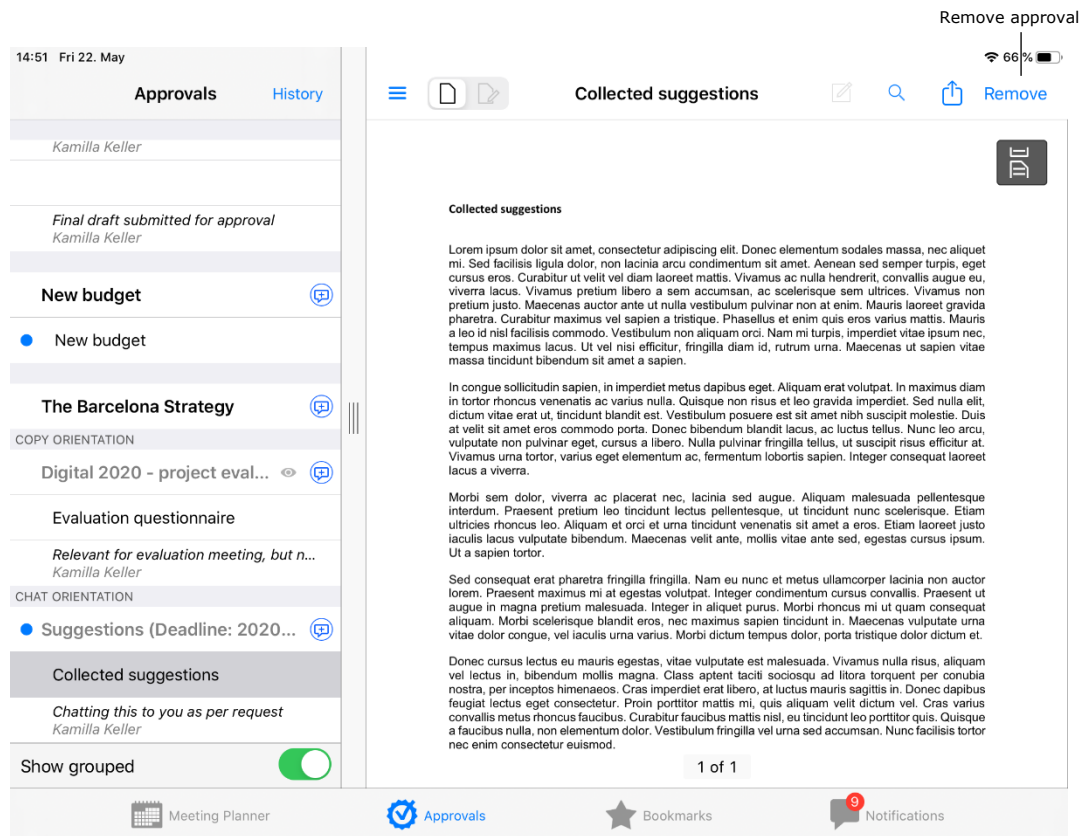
Remove approval

14:51 Fri 22. May

66 %

Approvals

History

Kamilla Keller

Final draft submitted for approval
Kamilla Keller

New budget

New budget

The Barcelona Strategy

COPY ORIENTATION

Digital 2020 - project eval...

Evaluation questionnaire

Relevant for evaluation meeting, but n...
Kamilla Keller

CHAT ORIENTATION

Suggestions (Deadline: 2020...

Collected suggestions

Chatting this to you as per request
Kamilla Keller

Show grouped

Collected suggestions

Remove

Collected suggestions

Lorem ipsum dolor sit amet, consectetur adipiscing elit. Donec elementum sodales massa, nec aliquet mi. Sed facilisis ligula dolor, non lacinia arcu condimentum sit amet. Aenean sed semper turpis, eget cursus eros. Curabitur ut velit vel diam laoreet mattis. Vivamus ac nulla hendrerit, convallis augue eu, viverra lacus. Vivamus pretium libero a sem accumsan, ac scelerisque sem ultrices. Vivamus non pretium justo. Maecenas auctor ante ut nulla vestibulum pulvinar non at enim. Mauris laoreet gravida pharetra. Curabitur maximus vel sapien a tristique. Phasellus et enim quis eros varius mattis. Mauris a leo id nisl facilisis commodo. Vestibulum non aliquam orci. Nam mi turpis, imperdiet vitae ipsum nec, tempus maximus lacus. Ut vel nisi efficitur, fringilla diam id, rutrum urna. Maecenas ut sapien vitae massa tincidunt bibendum sit amet a sapien.

In congue sollicitudin sapien, in imperdiet metus dapibus eget. Aliquam erat volutpat. In maximus diam in tortor rhoncus venenatis ac varius nulla. Quisque non risus et leo gravida imperdiet. Sed nulla elit, dictum vitae erat ut, tincidunt blandit est. Vestibulum posuere est sit amet nibh suscipit molestie. Duis at velit sit amet eros commodo porta. Donec bibendum blandit lacus, ac luctus tellus. Nunc leo arcu, vulputate non pulvinar eget, cursus a libero. Nulla pulvinar fringilla tellus, ut suscipit risus efficitur at. Vivamus urna tortor, varius eget elementum ac, fermentum lobortis sapien. Integer consequat laoreet lacus a viverra.

Morbi sem dolor, viverra ac placerat nec, lacinia sed augue. Aliquam malesuada pellentesque interdum. Praesent pretium leo tincidunt lectus pellentesque, ut tincidunt nunc scelerisque. Etiam ultricies rhoncus leo. Aliquam et orci et urna tincidunt venenatis sit amet a eros. Etiam laoreet justo iaculis lacus vulputate bibendum. Maecenas velit ante, mollis vitae ante sed, egestas cursus ipsum. Ut a sapien tortor.

Sed consequat erat pharetra fringilla fringilla. Nam eu nunc et metus ullamcorper lacinia non auctor lorem. Praesent maximus mi at egestas volutpat. Integer condimentum cursus convallis. Praesent ut augue in magna pretium malesuada. Integer in aliquet purus. Morbi rhoncus mi ut quam consequat aliquam. Morbi scelerisque blandit eros, nec maximus sapien tincidunt in. Maecenas vulputate urna vitae dolor congue, vel iaculis urna varius. Morbi dictum tempus dolor, porta tristique dolor dictum et.

Donec cursus lectus eu mauris egestas, vitae vulputate est malesuada. Vivamus nulla risus, aliquam vel lectus in, bibendum mollis magna. Class aptent taciti sociosqu ad litora torquent per conubia nostra, per inceptos himenaeos. Cras imperdiet erat libero, at luctus mauris sagittis in. Donec dapibus feugiat lectus eget consectetur. Proin porttitor mattis mi, quis aliquam velit dictum vel. Cras varius convallis metus rhoncus faucibus. Curabitur faucibus mattis nisl, eu tincidunt leo porttitor quis. Quisque a faucibus nulla, non elementum dolor. Vestibulum fringilla vel urna sed accumsan. Nunc facilisis tortor nec enim consectetur euismod.

1 of 1

Meeting Planner

Approvals

Bookmarks

9

Notifications